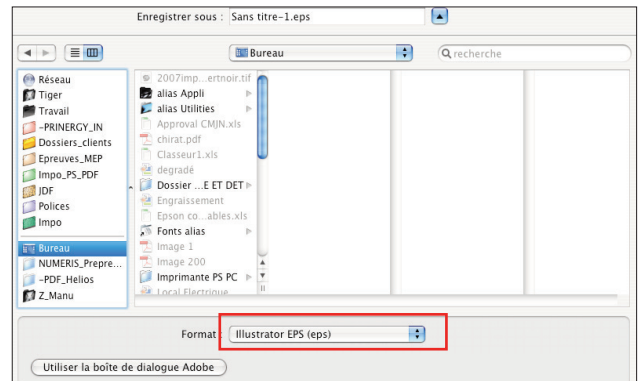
Enregistrer sous : Sans titre-1.eps

Bureau

recherche

Réseau
Tiger
Travail
~PRINERGY_IN
Dossiers_clients
Epreuves_MEP
Impo_PS_PDF
JDF
Polices
Impo
Bureau
NUMERIS_Prepre...
~PDF_Helios
Z_Manu

2007imp...ertnoir.tif
alias Appli
alias Utilities
Approval CMJN.xls
chirat.pdf
Classeur1.xls
degradé
Dossier ...E ET DET
Engraissement
Epson co...ables.xls
Fonts alias
Image 1
Image 200
Imprimante PS PC
Local Electrique

Format Illustrator EPS (eps)

Utiliser la boîte de dialogue Adobe